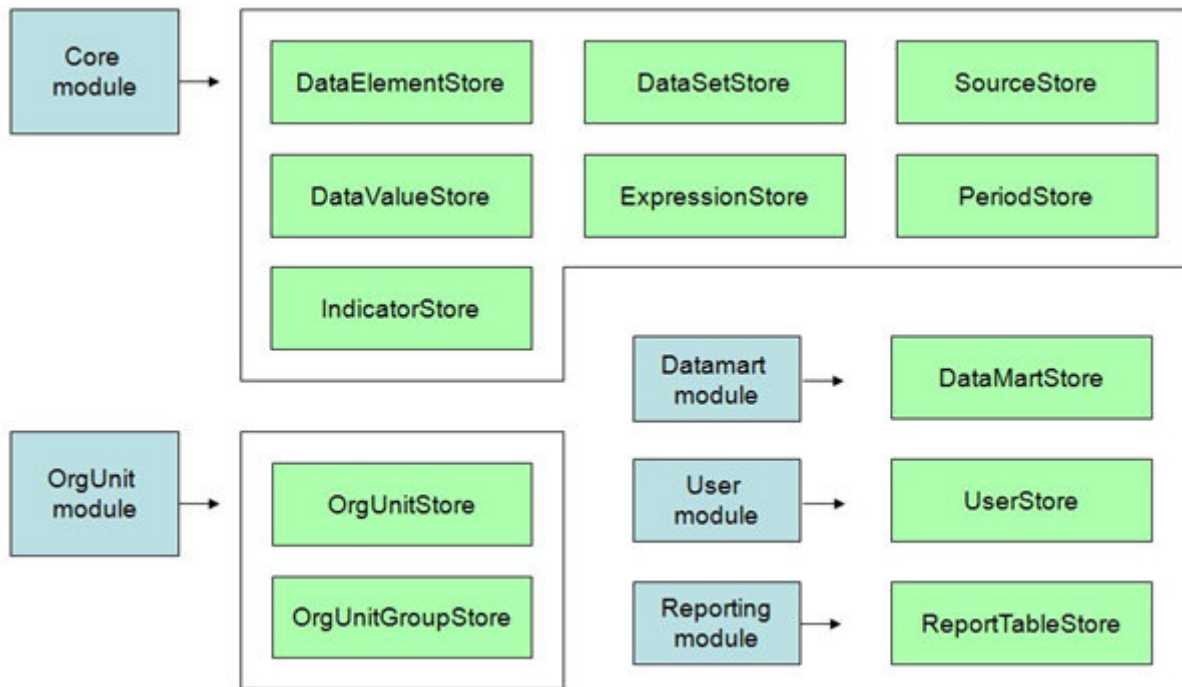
Core module

DataElementStore

DataSetStore

SourceStore

DataValueStore

ExpressionStore

PeriodStore

IndicatorStore

Datamart module

DataMartStore

OrgUnit module

OrgUnitStore

OrgUnitGroupStore

User module

UserStore

Reporting module

ReportTableStore